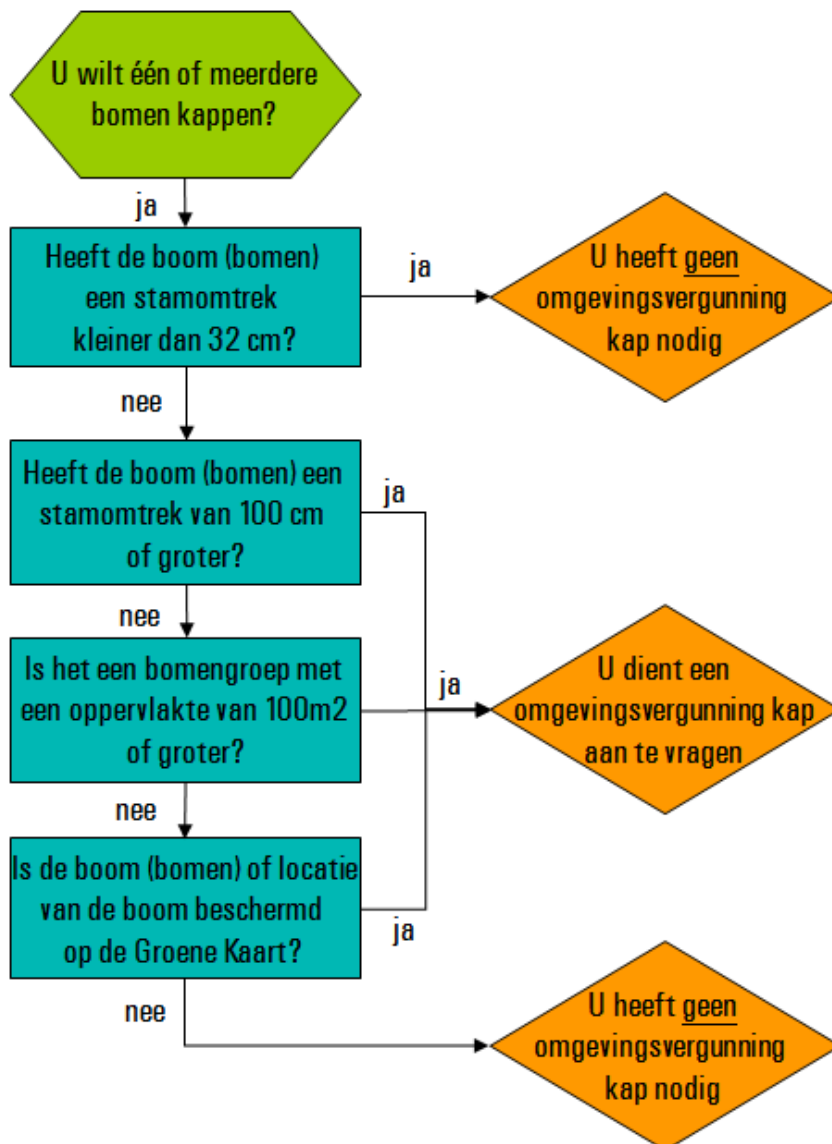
U wilt één of meerdere bomen kappen?

ja

Heeft de boom (bomen) een stamomtrek kleiner dan 32 cm?

ja

U heeft geen omgevingsvergunning kap nodig

nee

Heeft de boom (bomen) een stamomtrek van 100 cm of groter?

ja

nee

Is het een bomengroep met een oppervlakte van 100m2 of groter?

ja

U dient een omgevingsvergunning kap aan te vragen

nee

Is de boom (bomen) of locatie van de boom beschermd op de Groene Kaart?

ja

nee

U heeft geen omgevingsvergunning kap nodig